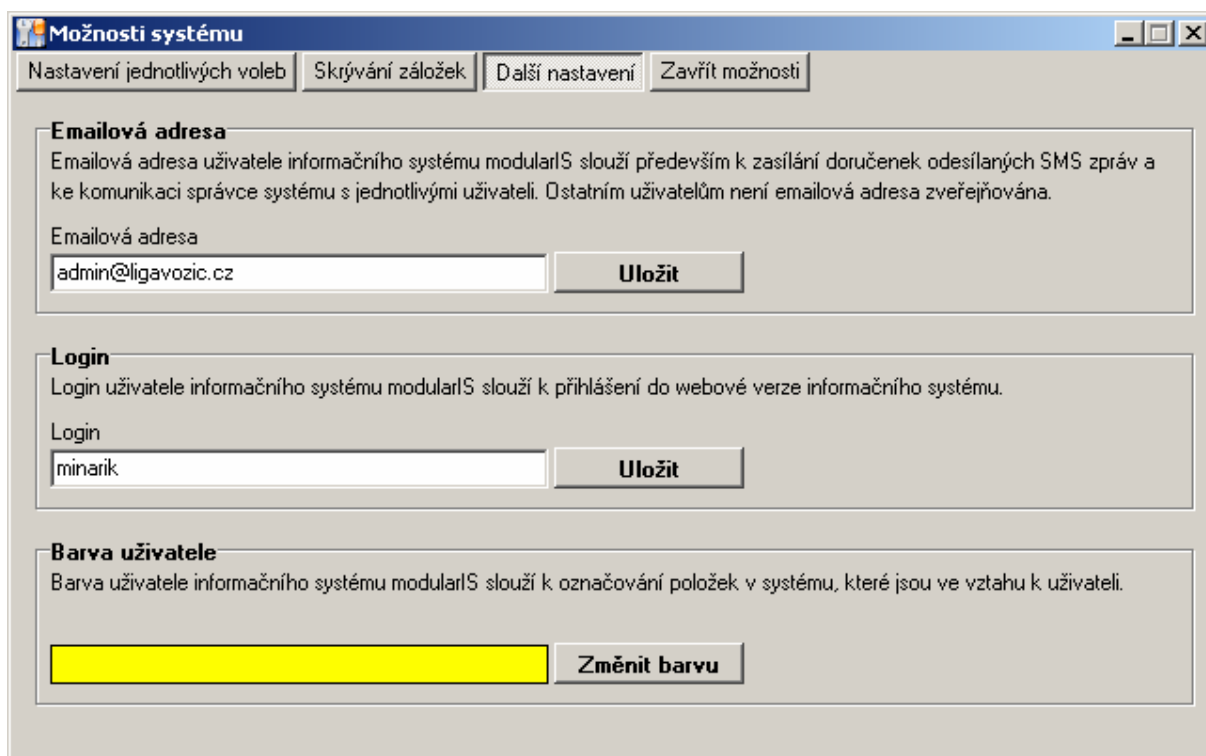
Možnosti systému

Nastavení jednotlivých voleb | Skrývání záložek | Další nastavení | Zavřít možnosti

Emailová adresa
Emailová adresa uživatele informačního systému modularIS slouží především k zasílání doručenek odesílaných SMS zpráv a ke komunikaci správce systému s jednotlivými uživateli. Ostatním uživatelům není emailová adresa zveřejňována.

Emailová adresa
admin@ligavozic.cz
Uložit

Login
Login uživatele informačního systému modularIS slouží k přihlášení do webové verze informačního systému.

Login
minarik
Uložit

Barva uživatele
Barva uživatele informačního systému modularIS slouží k označování položek v systému, které jsou ve vztahu k uživateli.

Změnit barvu